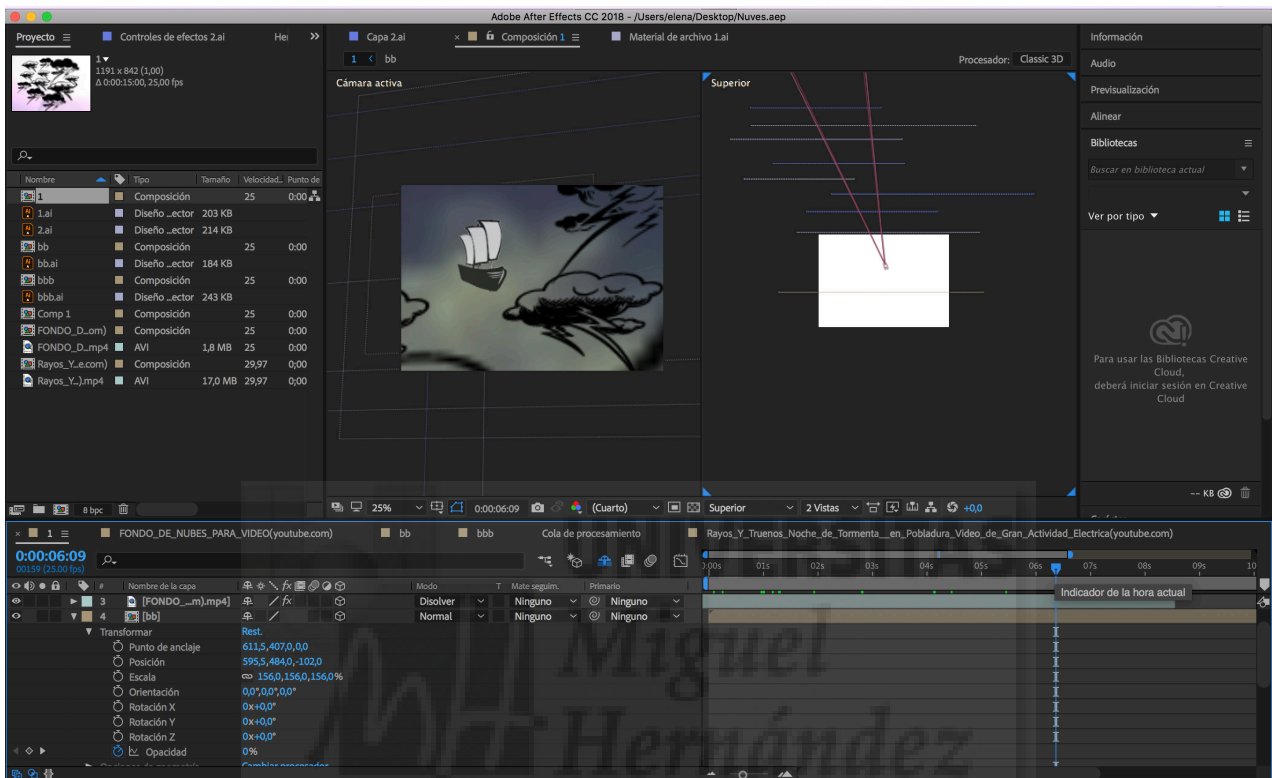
Adobe After Effects CC 2018 - /Users/elena/Desktop/Nuves.aep

Proyecto ≡ Controles de efectos 2.ai He >>

1▾
1191 x 842 (1,00)
Δ 0:00:15:00, 25,00 fps

| Nombre | Tipo | Tamaño | Velocidad.. | Punto de |
|---|---|---|---|---|
| 1 | Composición | | 25 | 0:00 |
| 1.ai | Diseño ...ector | 203 KB | | |
| 2.ai | Diseño ...ector | 214 KB | | |
| bb | Composición | | 25 | 0:00 |
| bb.ai | Diseño ...ector | 184 KB | | |
| bbb | Composición | | 25 | 0:00 |
| bbb.ai | Diseño ...ector | 243 KB | | |
| Comp 1 | Composición | | 25 | 0:00 |
| FONDO_D...om) | Composición | | 25 | 0:00 |
| FONDO_D...mp4 | AVI | 1,8 MB | 25 | 0:00 |
| Rayos_Y...e.com) | Composición | | 29,97 | 0;00 |
| Rayos_Y...).mp4 | AVI | 17,0 MB | 29,97 | 0;00 |

8 bpc

Capa 2.ai × Composición 1 ≡ Material de archivo 1.ai
1 < bb
Procesador: Classic 3D
Cámara activa
Superior

25% 0:00:06:09 (Cuarto) Superior 2 Vistas +0,0

Información
Audio
Previsualización
Alinear
Bibliotecas ≡
Buscar en biblioteca actual
Ver por tipo ▾
Para usar las Bibliotecas Creative Cloud, deberá iniciar sesión en Creative Cloud
-- KB

× 1 ≡ FONDO_DE_NUBES_PARA_VIDEO(youtube.com) bb bbb Cola de procesamiento Rayos_Y_Truenos_Noche_de_Tormenta__en_Pobladura_Video_de_Gran_Actividad_Electrica(youtube.com)
0:00:06:09
00159 (25.00 fps)

# Nombre de la capa Modo T Mate seguim. Primario
3 [FONDO_...m).mp4] Disolver Ninguno Ninguno
4 [bb] Normal Ninguno Ninguno
Transformar Rest.
Punto de anclaje 611,5,407,0,0,0
Posición 595,5,484,0,-102,0
Escala 156,0,156,0,156,0%
Orientación 0,0°,0,0°,0,0°
Rotación X 0x+0,0°
Rotación Y 0x+0,0°
Rotación Z 0x+0,0°
Opacidad 0%
Cambiar procesador

0:00s 01s 02s 03s 04s 05s 06s 07s 08s 09s 10
Indicador de la hora actual

Miguel Hernández